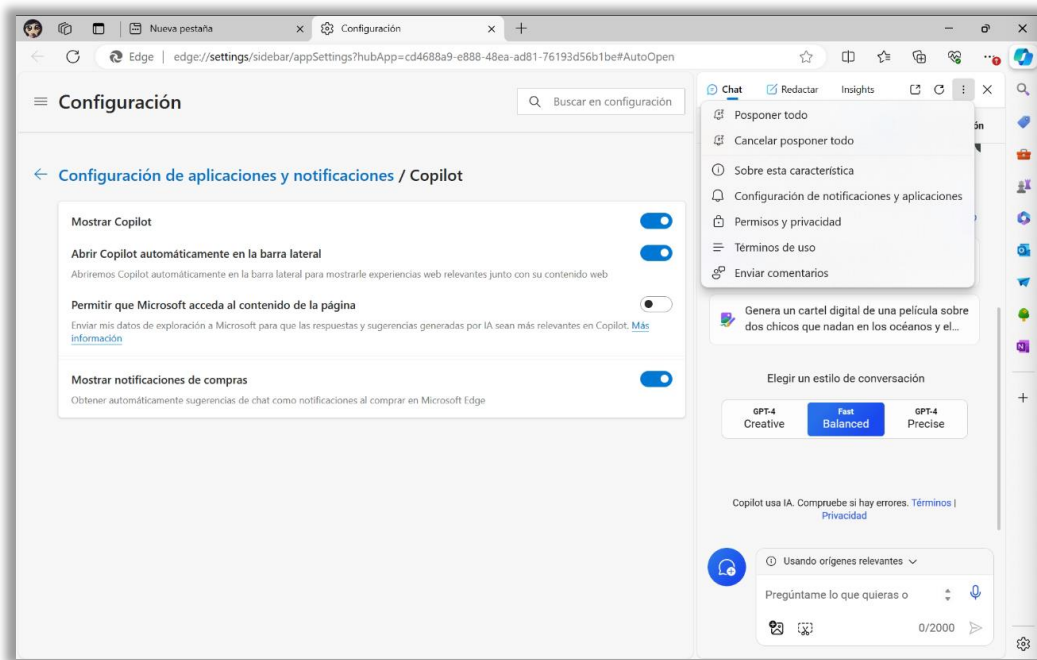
Nueva pestaña
Configuración
Edge | edge://settings/sidebar/appSettings?hubApp=cd4688a9-e888-48ea-ad81-76193d56b1be#AutoOpen

Configuración
Buscar en configuración

← Configuración de aplicaciones y notificaciones / Copilot

Mostrar Copilot

Abrir Copilot automáticamente en la barra lateral
Abriremos Copilot automáticamente en la barra lateral para mostrarle experiencias web relevantes junto con su contenido web

Permitir que Microsoft acceda al contenido de la página
Enviar mis datos de exploración a Microsoft para que las respuestas y sugerencias generadas por IA sean más relevantes en Copilot. Más información

Mostrar notificaciones de compras
Obtener automáticamente sugerencias de chat como notificaciones al comprar en Microsoft Edge

Chat
Redactar
Insights

Posponer todo
Cancelar posponer todo
Sobre esta característica
Configuración de notificaciones y aplicaciones
Permisos y privacidad
Términos de uso
Enviar comentarios

ón

Genera un cartel digital de una película sobre dos chicos que nadan en los océanos y el...

Elegir un estilo de conversación
GPT-4 Creative
Fast Balanced
GPT-4 Precise

Copilot usa IA. Compruebe si hay errores. Términos | Privacidad

Usando orígenes relevantes
Pregúntame lo que quieras o
0/2000